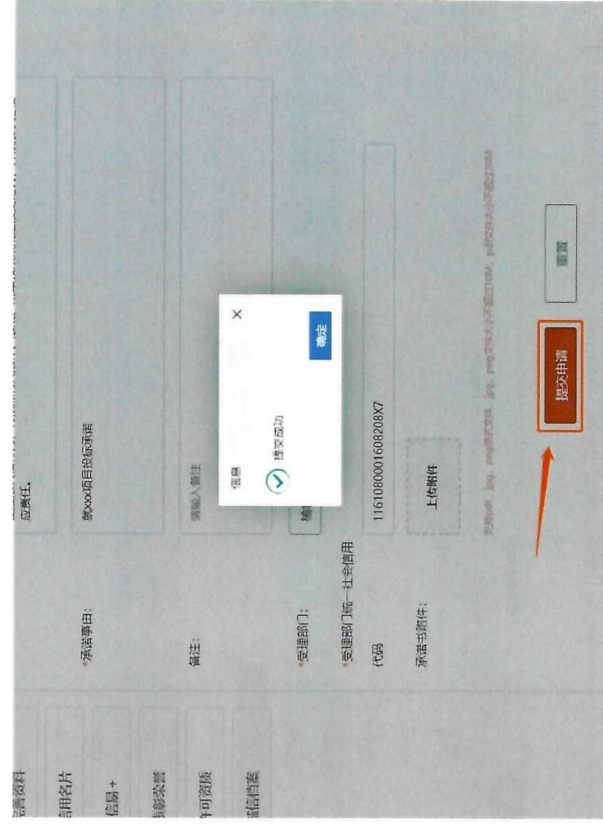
完善资料
信用名片
信易+
为您荣誉
许可资质
诚信档案

应责任。

*承诺事由：
参xxx项目投标承诺

备注：
请输入备注

*受理部门：

*受理部门统一社会信用代码
11610800016082087X

承诺书附件：
上传附件

支持pdf、jpg、png格式文件，jpg、png文件大小不超过10M，pdf文件大小不超过20M

信息
×
提交成功
确定

提交申请
重置